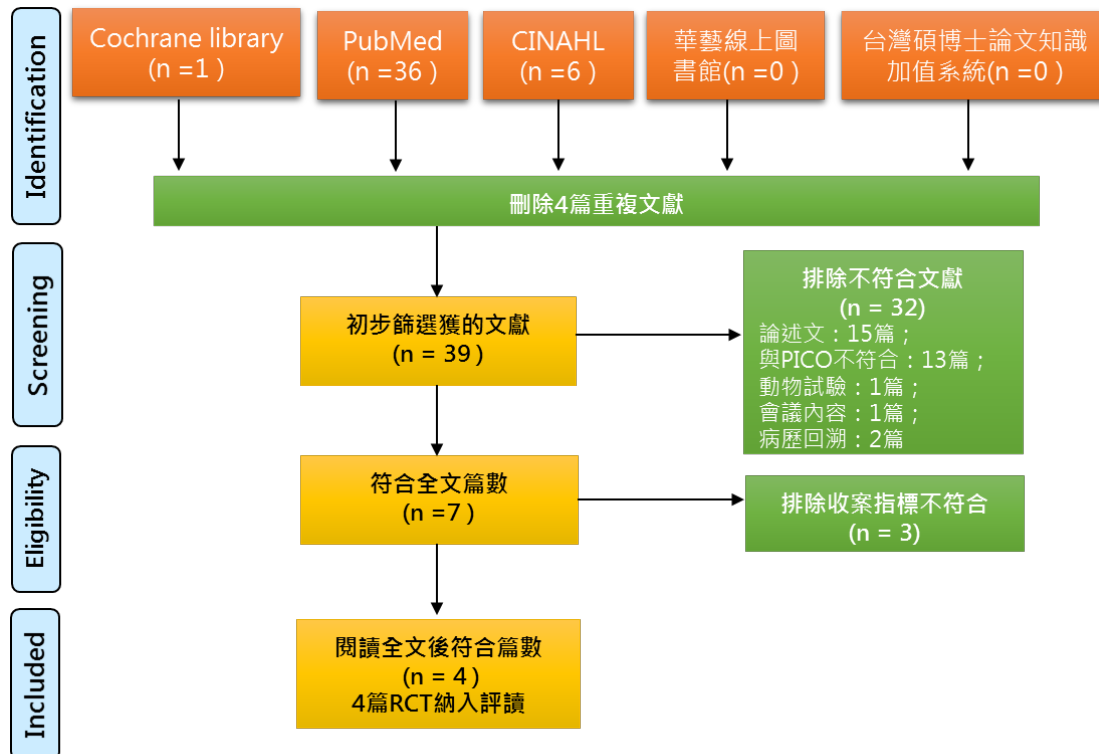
Identification

Cochrane library (n =1 )

PubMed (n =36 )

CINAHL (n =6 )

華藝線上圖書館(n =0 )

台灣碩博士論文知識加值系統(n =0 )

刪除4篇重複文獻

Screening

初步篩選獲的文獻 (n = 39 )

排除不符合文獻 (n = 32)
論述文：15篇；
與PICO不符合：13篇；
動物試驗：1篇；
會議內容：1篇；
病歷回溯：2篇

Eligibility

符合全文篇數 (n =7 )

排除收案指標不符合 (n = 3)

Included

閱讀全文後符合篇數 (n = 4 )
4篇RCT納入評讀